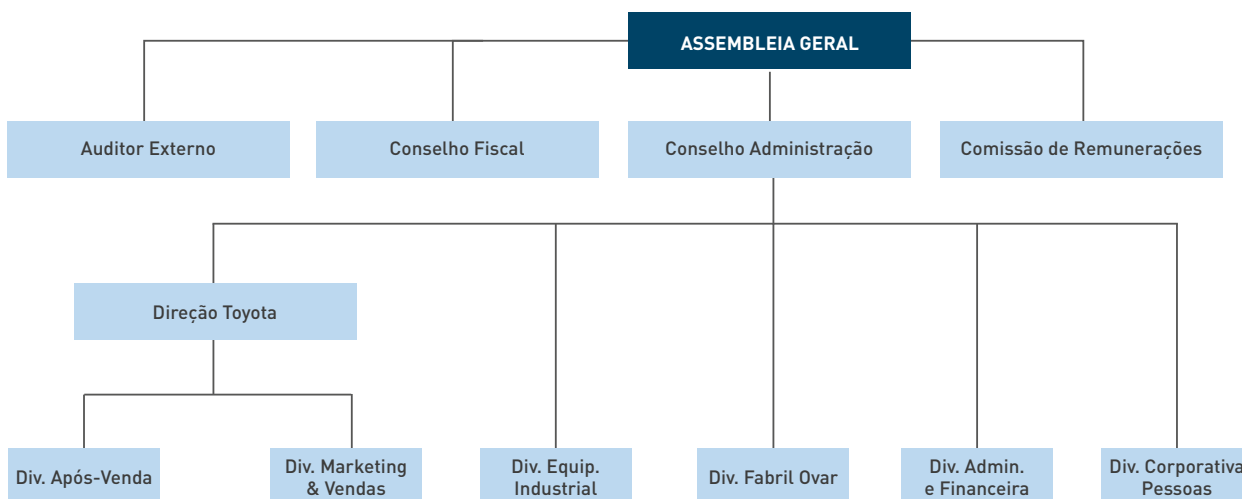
ASSEMBLEIA GERAL

Auditor Externo

Conselho Fiscal

Conselho Administração

Comissão de Remunerações

Direção Toyota

Div. Após-Venda

Div. Marketing & Vendas

Div. Equip. Industrial

Div. Fabril Ovar

Div. Admin. e Financeira

Div. Corporativa Pessoas